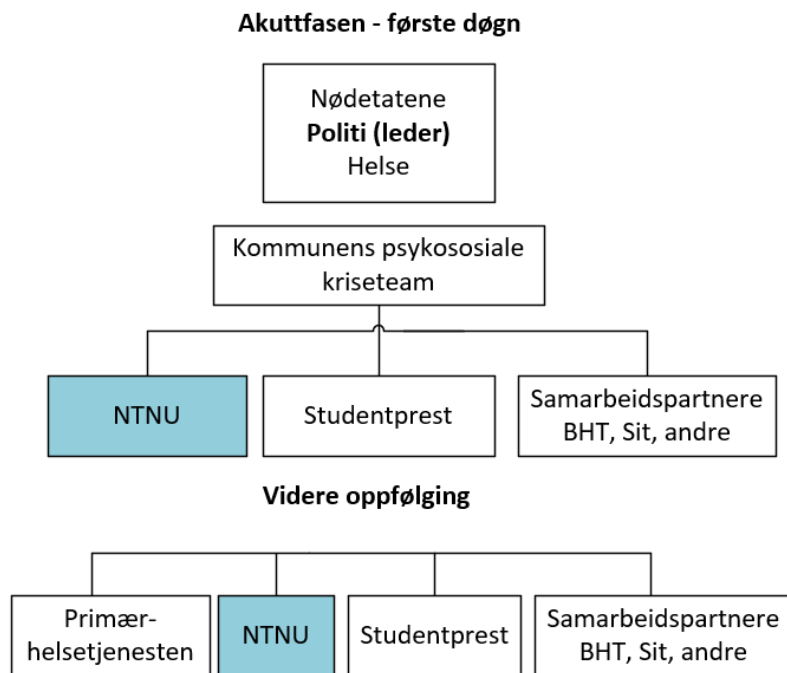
Akuttfasen - første døgn

Nødetatene
Politi (leder)
Helse

Kommunens psykososiale kriseteam

NTNU

Studentprest

Samarbeidspartnere
BHT, Sit, andre

Videre oppfølging

Primærhelsetjenesten

NTNU

Studentprest

Samarbeidspartnere
BHT, Sit, andre